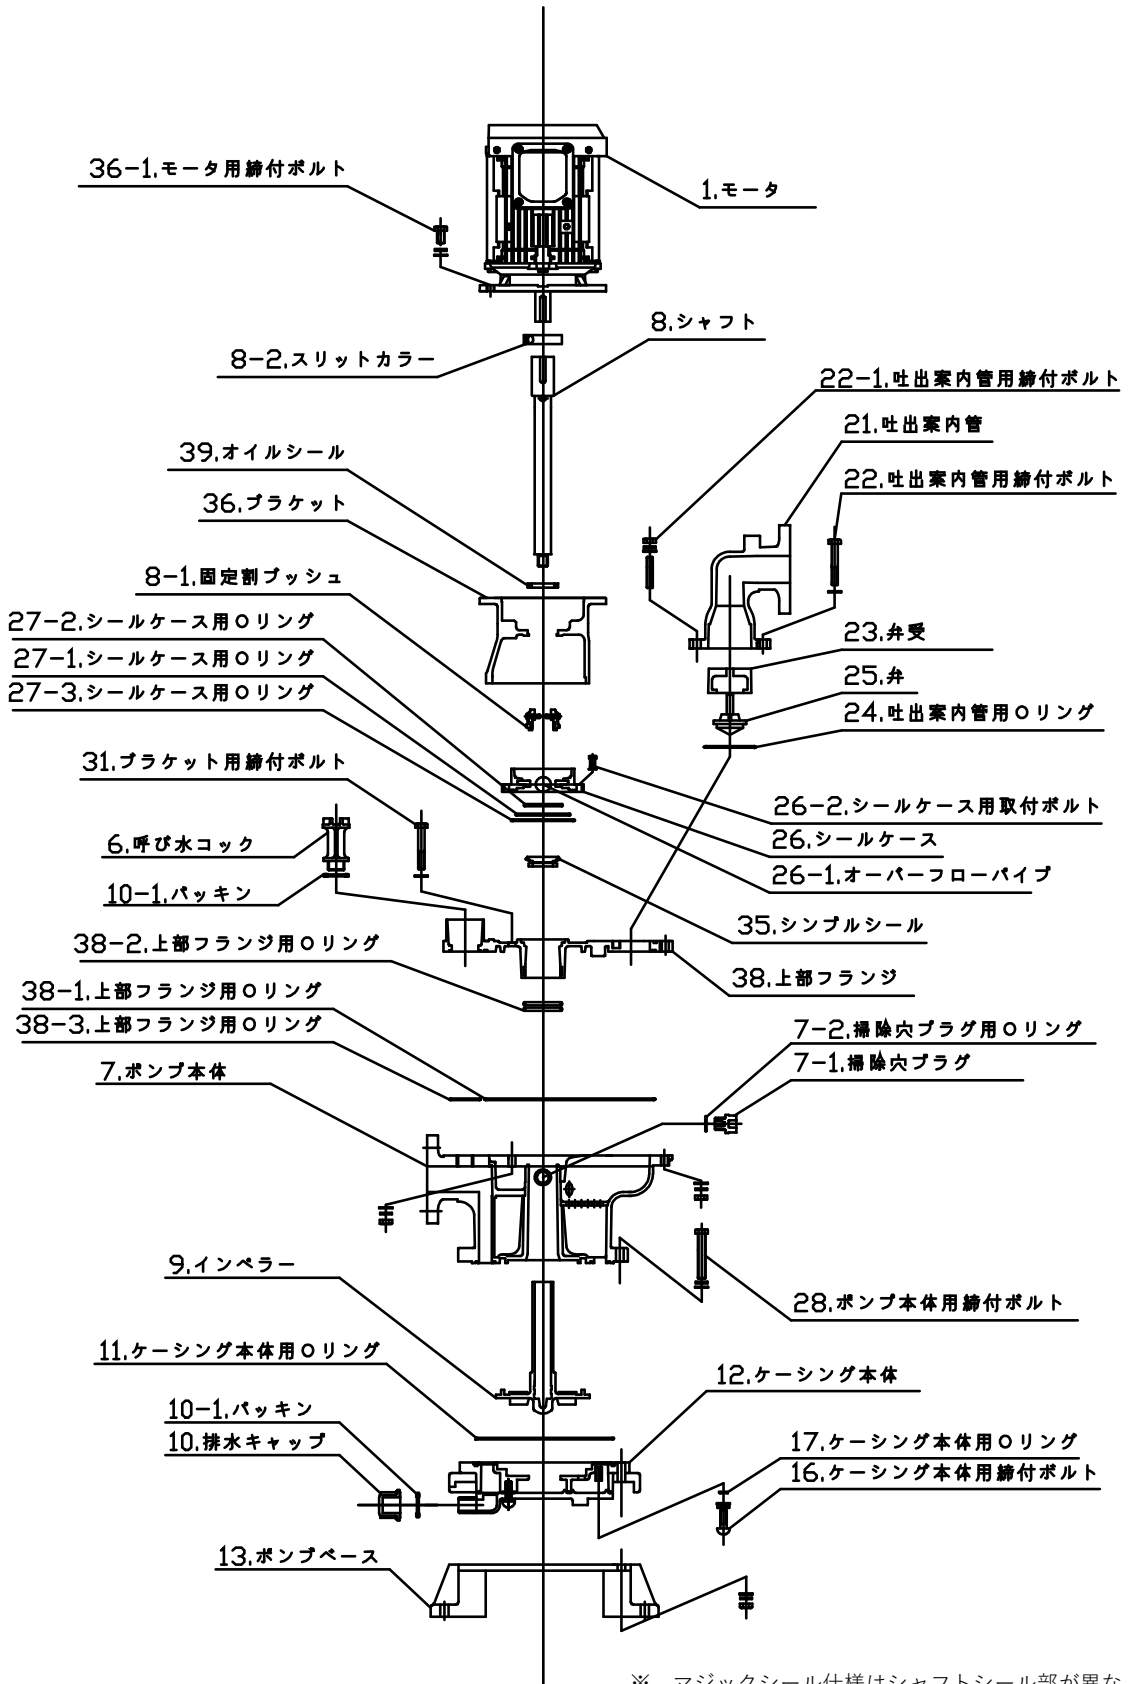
36-1.モータ用締付ボルト
1.モータ
8.シャフト
8-2.スリットカラー
22-1.吐出案内管用締付ボルト
21.吐出案内管
39.オイルシール
22.吐出案内管用締付ボルト
36.ブラケット
8-1.固定割ブッシュ
27-2.シールケース用Oリング
23.弁受
27-1.シールケース用Oリング
25.弁
27-3.シールケース用Oリング
24.吐出案内管用Oリング
31.ブラケット用締付ボルト
26-2.シールケース用取付ボルト
26.シールケース
6.呼び水コック
26-1.オーバーフローパイプ
10-1.パッキン
35.シンプルシール
38-2.上部フランジ用Oリング
38.上部フランジ
38-1.上部フランジ用Oリング
7-2.掃除穴プラグ用Oリング
38-3.上部フランジ用Oリング
7-1.掃除穴プラグ
7.ポンプ本体
28.ポンプ本体用締付ボルト
9.インペラー
11.ケーシング本体用Oリング
12.ケーシング本体
10-1.パッキン
17.ケーシング本体用Oリング
10.排水キャップ
16.ケーシング本体用締付ボルト
13.ポンプベース
※ マジックシール仕様はシャフトシール部が異な